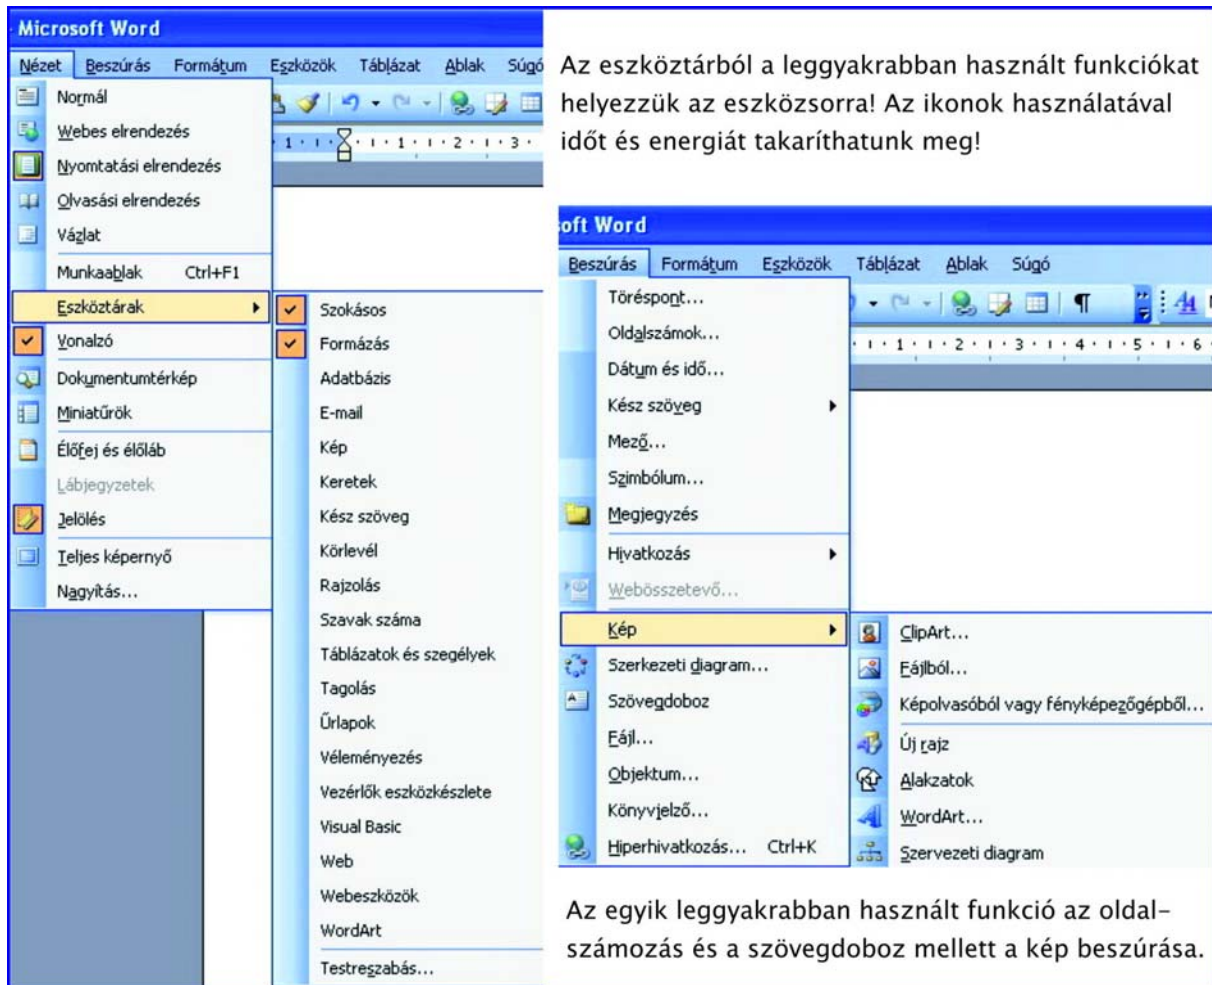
Microsoft Word

Nézet Beszúrás Formátum Eszközök Táblázat Ablak Súgó

Normál
Webes elrendezés
Nyomtatási elrendezés
Olvasási elrendezés
Vázlat
Munkaablak Ctrl+F1
Eszköztárak
Vonalzó
Dokumentumtérkép
Miniatűrök
Élőfej és élőláb
Lábjegyzetek
Jelölés
Teljes képernyő
Nagyítás...

Szokásos
Formázás
Adatbázis
E-mail
Kép
Keretek
Kész szöveg
Körlevél
Rajzolás
Szavak száma
Táblázatok és szegélyek
Tagolás
Űrlapok
Véleményezés
Vezérlők eszközkészlete
Visual Basic
Web
Webeszközök
WordArt
Testreszabás...

Az eszköztárból a leggyakrabban használt funkciókat helyezzük az eszközsorra! Az ikonok használatával időt és energiát takaríthatunk meg!

oft Word

Beszúrás Formátum Eszközök Táblázat Ablak Súgó

Töréspont...
Oldalszámok...
Dátum és idő...
Kész szöveg
Mező...
Szimbólum...
Megjegyzés
Hivatkozás
Webösszetevő...
Kép
Szerkezeti diagram...
Szövegdoboz
Fájl...
Objektum...
Könyvjelző...
Hiperhivatkozás... Ctrl+K

ClipArt...
Fájlból...
Képolvasóból vagy fényképezőgépből...
Új rajz
Alakzatok
WordArt...
Szervezeti diagram

Az egyik leggyakrabban használt funkció az oldalszámozás és a szövegdoboz mellett a kép beszúrása.